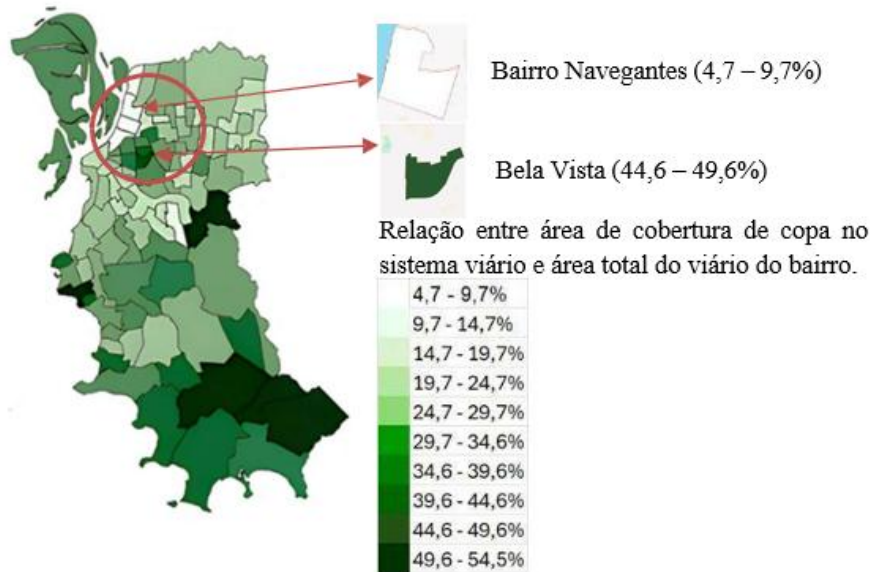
Bairro Navegantes (4,7 – 9,7%)

Bela Vista (44,6 – 49,6%)

Relação entre área de cobertura de copa no sistema viário e área total do viário do bairro.

4,7 - 9,7%
9,7 - 14,7%
14,7 - 19,7%
19,7 - 24,7%
24,7 - 29,7%
29,7 - 34,6%
34,6 - 39,6%
39,6 - 44,6%
44,6 - 49,6%
49,6 - 54,5%